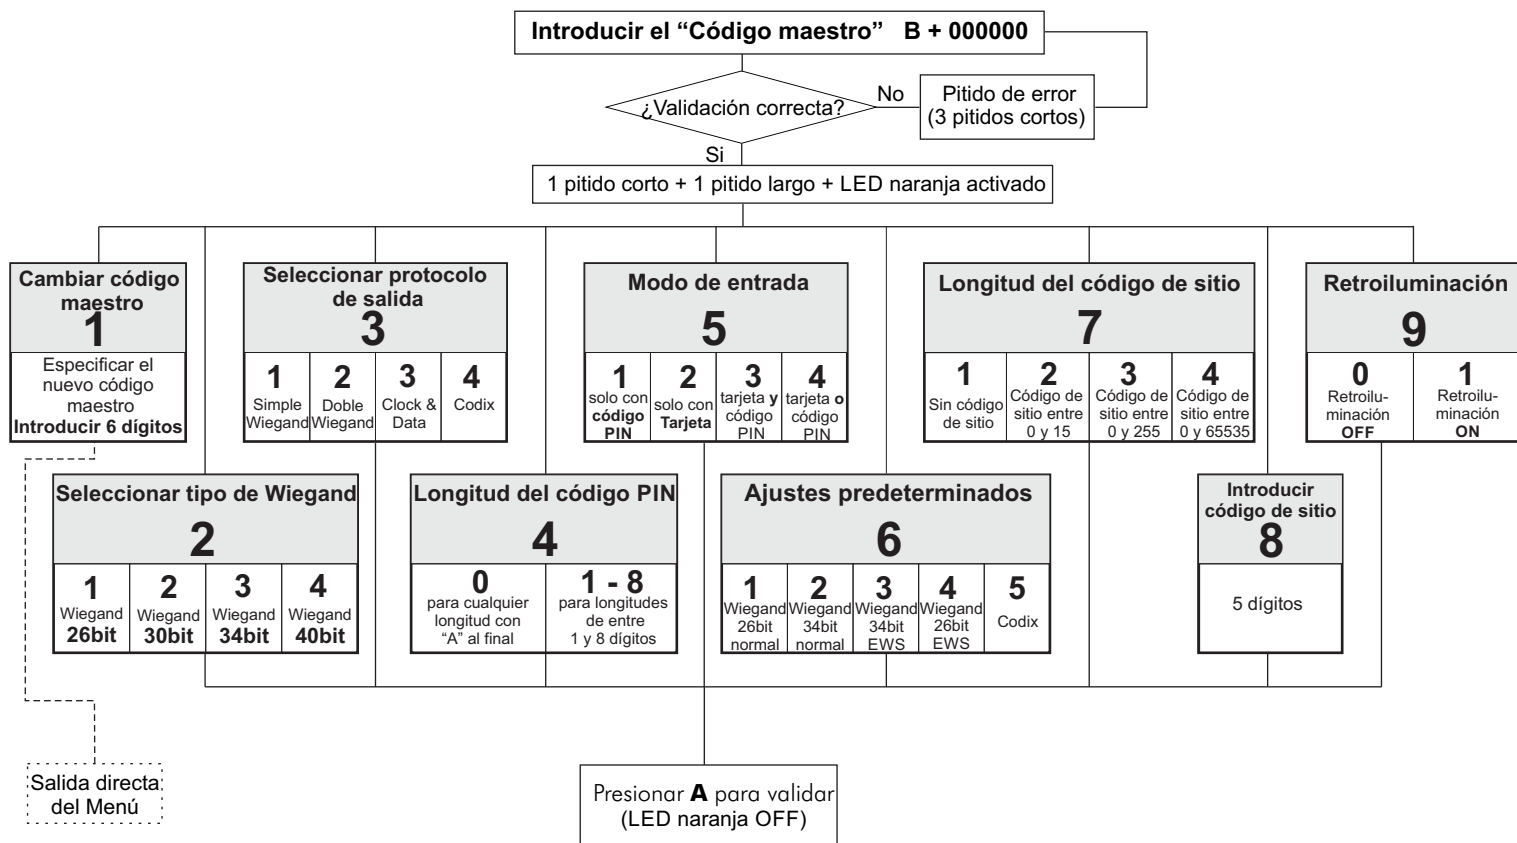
Introducir el "Código maestro" B + 000000

¿Validación correcta?

No

Pitido de error (3 pitidos cortos)

Si

1 pitido corto + 1 pitido largo + LED naranja activado

Cambiar código maestro
1
Especificar el nuevo código maestro
Introducir 6 dígitos

Seleccionar protocolo de salida
3

| 1 Simple Wiegand | 2 Doble Wiegand | 3 Clock & Data | 4 Codix |
|---|---|---|---|

Modo de entrada
5

| 1 solo con código PIN | 2 solo con Tarjeta | 3 tarjeta y código PIN | 4 tarjeta o código PIN |
|---|---|---|---|

Longitud del código de sitio
7

| 1 Sin código de sitio | 2 Código de sitio entre 0 y 15 | 3 Código de sitio entre 0 y 255 | 4 Código de sitio entre 0 y 65535 |
|---|---|---|---|

Retroiluminación
9

| 0 Retroiluminación OFF | 1 Retroiluminación ON |
|---|---|

Seleccionar tipo de Wiegand
2

| 1 Wiegand 26bit | 2 Wiegand 30bit | 3 Wiegand 34bit | 4 Wiegand 40bit |
|---|---|---|---|

Longitud del código PIN
4

| 0 para cualquier longitud con "A" al final | 1 - 8 para longitudes de entre 1 y 8 dígitos |
|---|---|

Ajustes predeterminados
6

| 1 Wiegand 26bit normal | 2 Wiegand 34bit normal | 3 Wiegand 34bit EWS | 4 Wiegand 26bit EWS | 5 Codix |
|---|---|---|---|---|

Introducir código de sitio
8
5 dígitos

Salida directa del Menú

Presionar A para validar (LED naranja OFF)